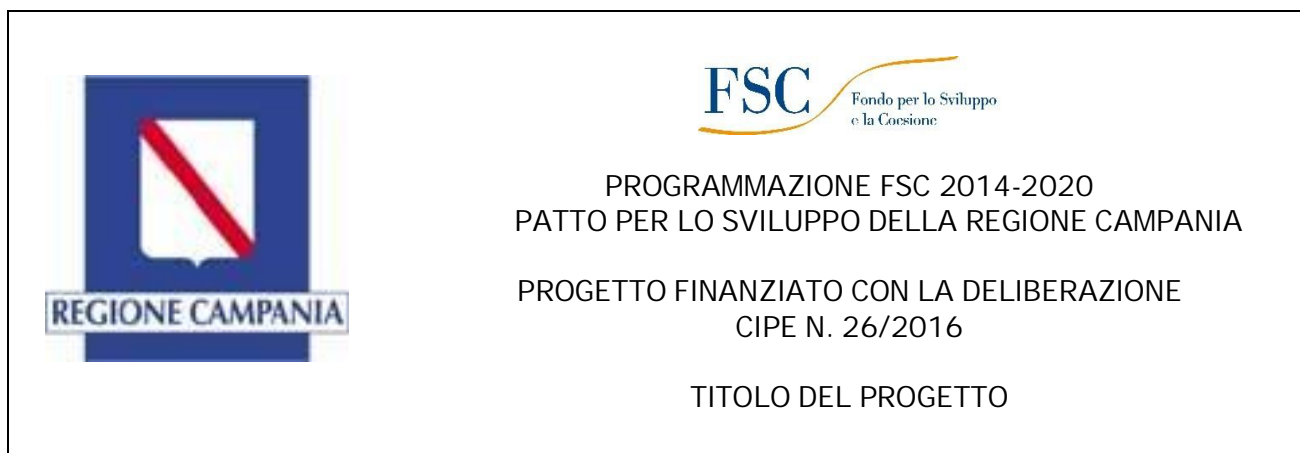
REGIONE CAMPANIA

FSC Fondo per lo Sviluppo e la Coesione

PROGRAMMAZIONE FSC 2014-2020
PATTO PER LO SVILUPPO DELLA REGIONE CAMPANIA

PROGETTO FINANZIATO CON LA DELIBERAZIONE CIPE N. 26/2016

TITOLO DEL PROGETTO